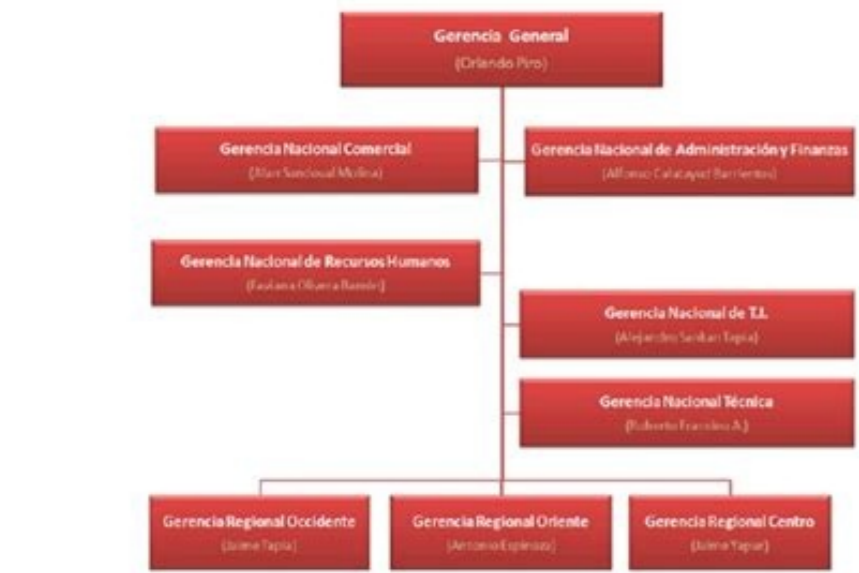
Gerencia General
(Orlando Piro)

Gerencia Nacional Comercial
(Mari Sanciosal Molina)

Gerencia Nacional de Administración y Finanzas
(Alfonso Calatayud Barrientos)

Gerencia Nacional de Recursos Humanos
(Fabiana Olivera Ramírez)

Gerencia Nacional de T.I.
(Alejandro Santan Tapia)

Gerencia Nacional Técnica
(Roberto Francisco A.)

Gerencia Regional Occidente
(Jaime Tapia)

Gerencia Regional Oriente
(Antonio Espinoza)

Gerencia Regional Centro
(Jaime Yapur)